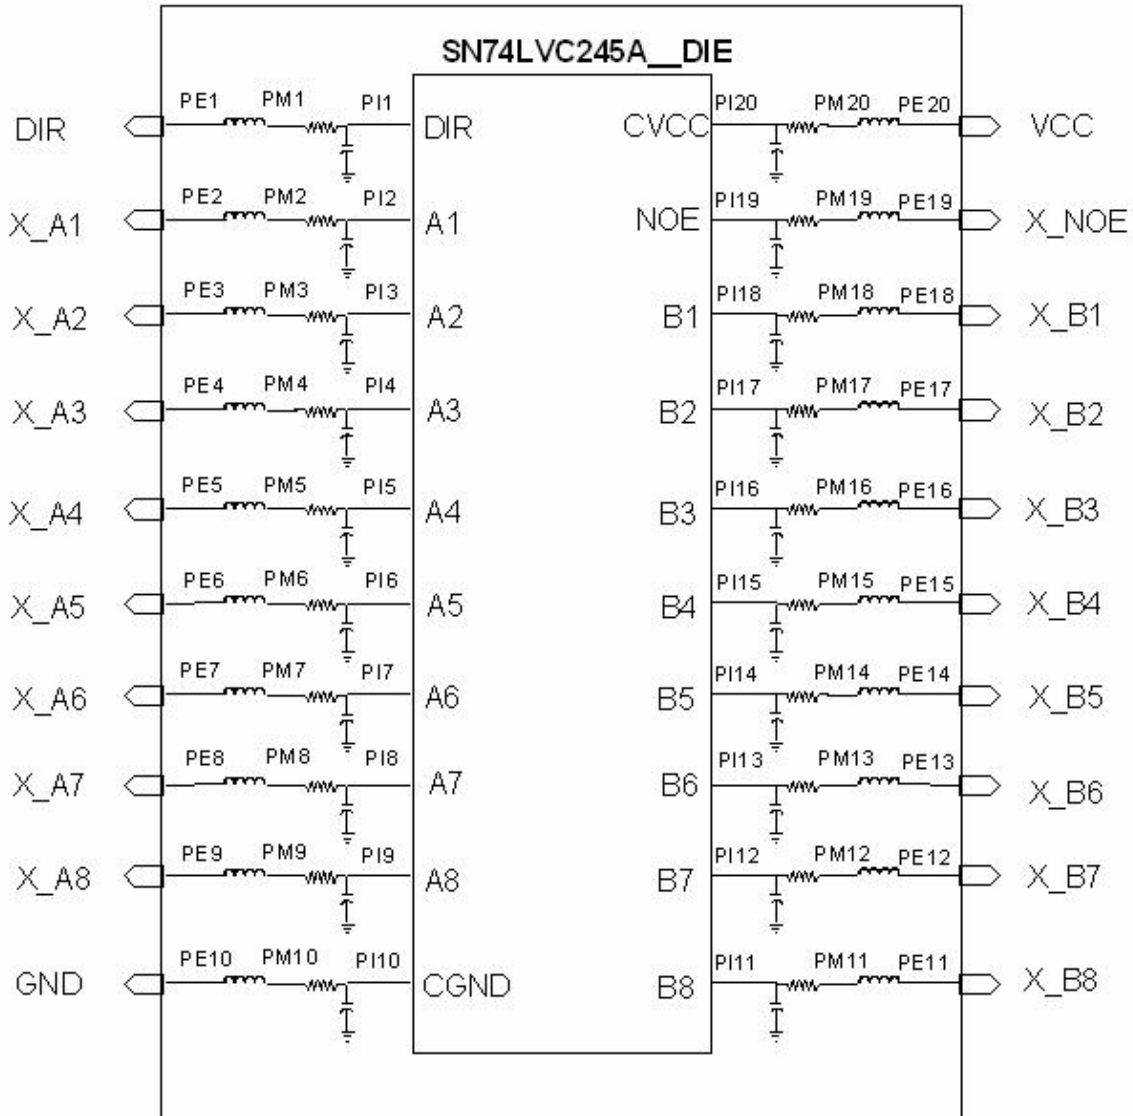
SN74LVC245A__DIE

DIR PE1 PM1 PI1 DIR
X_A1 PE2 PM2 PI2 A1
X_A2 PE3 PM3 PI3 A2
X_A3 PE4 PM4 PI4 A3
X_A4 PE5 PM5 PI5 A4
X_A5 PE6 PM6 PI6 A5
X_A6 PE7 PM7 PI7 A6
X_A7 PE8 PM8 PI8 A7
X_A8 PE9 PM9 PI9 A8
GND PE10 PM10 PI10 CGND

CVCC PI20 PM20 PE20 VCC
NOE PI19 PM19 PE19 X_NOE
B1 PI18 PM18 PE18 X_B1
B2 PI17 PM17 PE17 X_B2
B3 PI16 PM16 PE16 X_B3
B4 PI15 PM15 PE15 X_B4
B5 PI14 PM14 PE14 X_B5
B6 PI13 PM13 PE13 X_B6
B7 PI12 PM12 PE12 X_B7
B8 PI11 PM11 PE11 X_B8